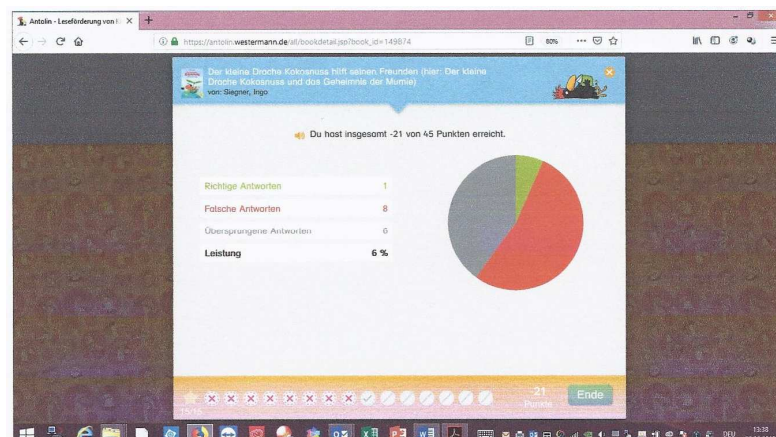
Antolin - Leseförderung von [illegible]

https://antolin.westermann.de/all/bookdetail.jsp?book_id=149674

80%

Der kleine Drache Kokosnuss hilft seinen Freunden (hier: Der kleine Drache Kokosnuss und das Geheimnis der Mumie)
von: Siegner, Ingo

Du hast insgesamt -21 von 45 Punkten erreicht.

| | |
|---|---|
| Richtige Antworten | 1 |
| Falsche Antworten | 8 |
| Übersprungene Antworten | 6 |
| Leistung | 6 % |

15/15

-21 Punkte

Ende

DEU

13:38